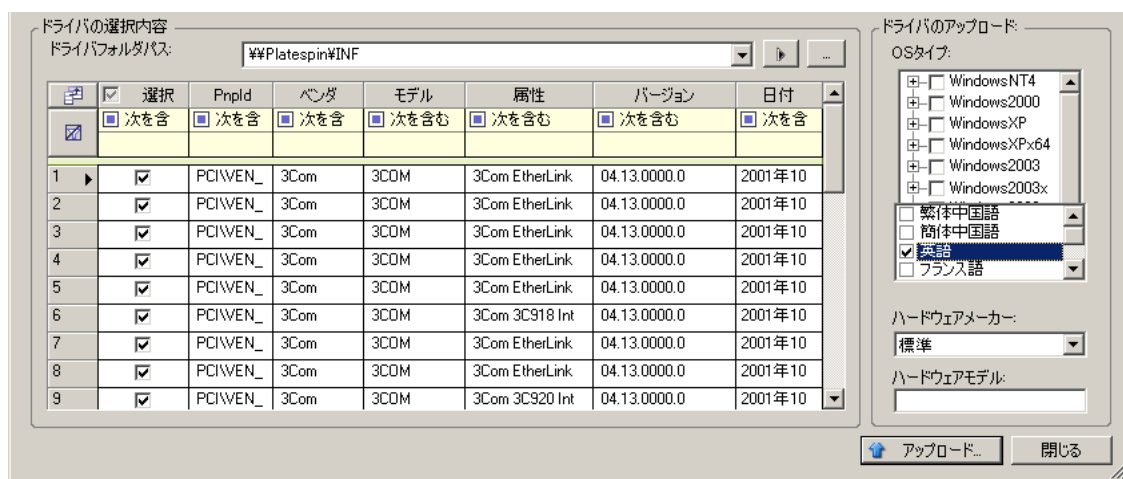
ドライバの選択内容
ドライバフォルダパス: ¥¥Platespin¥INF ...

| | 選択 | PnpId | ベンダ | モデル | 属性 | バージョン | 日付 |
|---|---|---|---|---|---|---|---|
| | 次を含 | 次を含 | 次を含 | 次を含む | 次を含む | 次を含む | 次を含 |
| 1 | ☑ | PCI\VEN_ | 3Com | 3COM | 3Com EtherLink | 04.13.0000.0 | 2001年10 |
| 2 | ☑ | PCI\VEN_ | 3Com | 3COM | 3Com EtherLink | 04.13.0000.0 | 2001年10 |
| 3 | ☑ | PCI\VEN_ | 3Com | 3COM | 3Com EtherLink | 04.13.0000.0 | 2001年10 |
| 4 | ☑ | PCI\VEN_ | 3Com | 3COM | 3Com EtherLink | 04.13.0000.0 | 2001年10 |
| 5 | ☑ | PCI\VEN_ | 3Com | 3COM | 3Com EtherLink | 04.13.0000.0 | 2001年10 |
| 6 | ☑ | PCI\VEN_ | 3Com | 3COM | 3Com 3C918 Int | 04.13.0000.0 | 2001年10 |
| 7 | ☑ | PCI\VEN_ | 3Com | 3COM | 3Com EtherLink | 04.13.0000.0 | 2001年10 |
| 8 | ☑ | PCI\VEN_ | 3Com | 3COM | 3Com EtherLink | 04.13.0000.0 | 2001年10 |
| 9 | ☑ | PCI\VEN_ | 3Com | 3COM | 3Com 3C920 Int | 04.13.0000.0 | 2001年10 |

ドライバのアップロード:
OSタイプ:
WindowsNT4
Windows2000
WindowsXP
WindowsXPx64
Windows2003
Windows2003x
繁体中国語
簡体中国語
英語
フランス語
ハードウェアメーカー:
標準
ハードウェアモデル:

アップロード...
閉じる